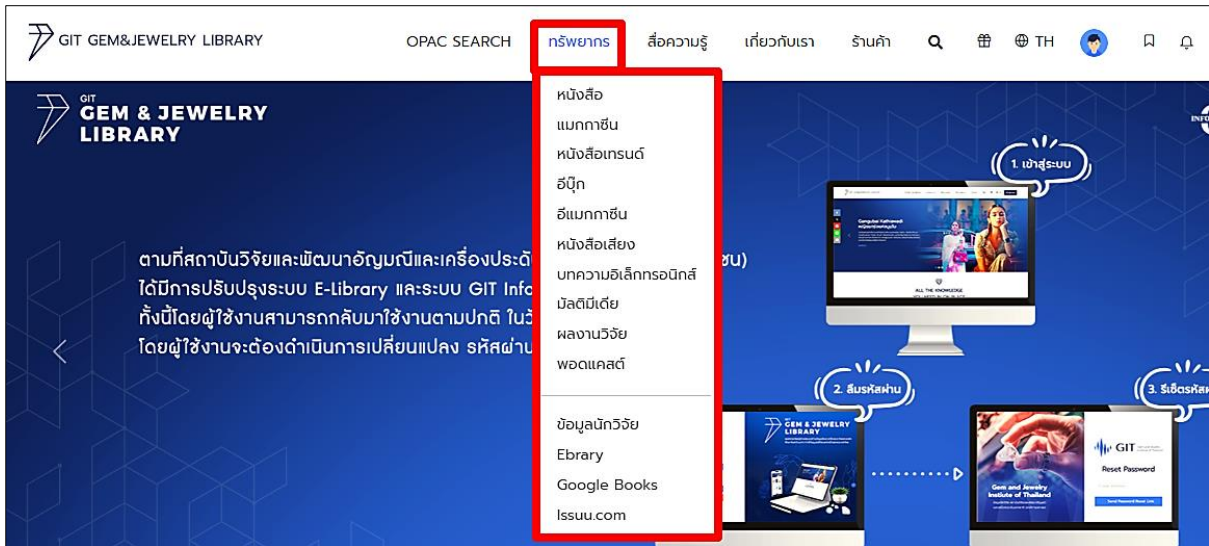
GIT GEM&JEWELRY LIBRARY

OPAC SEARCH ทรัพยากร สื่อความรู้ เกี่ยวกับเรา ร้านค้า TH

หนังสือ
แมกกาซีน
หนังสือเทรนด์
อีบุ๊ก
อีแมกกาซีน
หนังสือเสียง
บทความอิเล็กทรอนิกส์
มัลติมีเดีย
ผลงานวิจัย
พอดแคสต์

ข้อมูลนักวิจัย
Ebrary
Google Books
Issuu.com

GIT
GEM & JEWELRY
LIBRARY

ตามที่สถาบันวิจัยและพัฒนาอัญมณีและเครื่องประดั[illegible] ชน)
ได้มีการปรับปรุงระบบ E-Library และระบบ GIT Info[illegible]
ทั้งนี้โดยผู้ใช้งานสามารถกลับมาใช้งานตามปกติ ในวั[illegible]
โดยผู้ใช้งานจะต้องดำเนินการเปลี่ยนแปลง รหัสผ่าน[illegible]

1. เข้าสู่ระบบ
2. ลืมรหัสผ่าน
3. รีเซ็ตรหัส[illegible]

ALL THE KNOWLEDGE

GEM & JEWELRY
LIBRARY

GIT
Gem and Jewelry Institute of Thailand
Reset Password
Send Password Reset Link